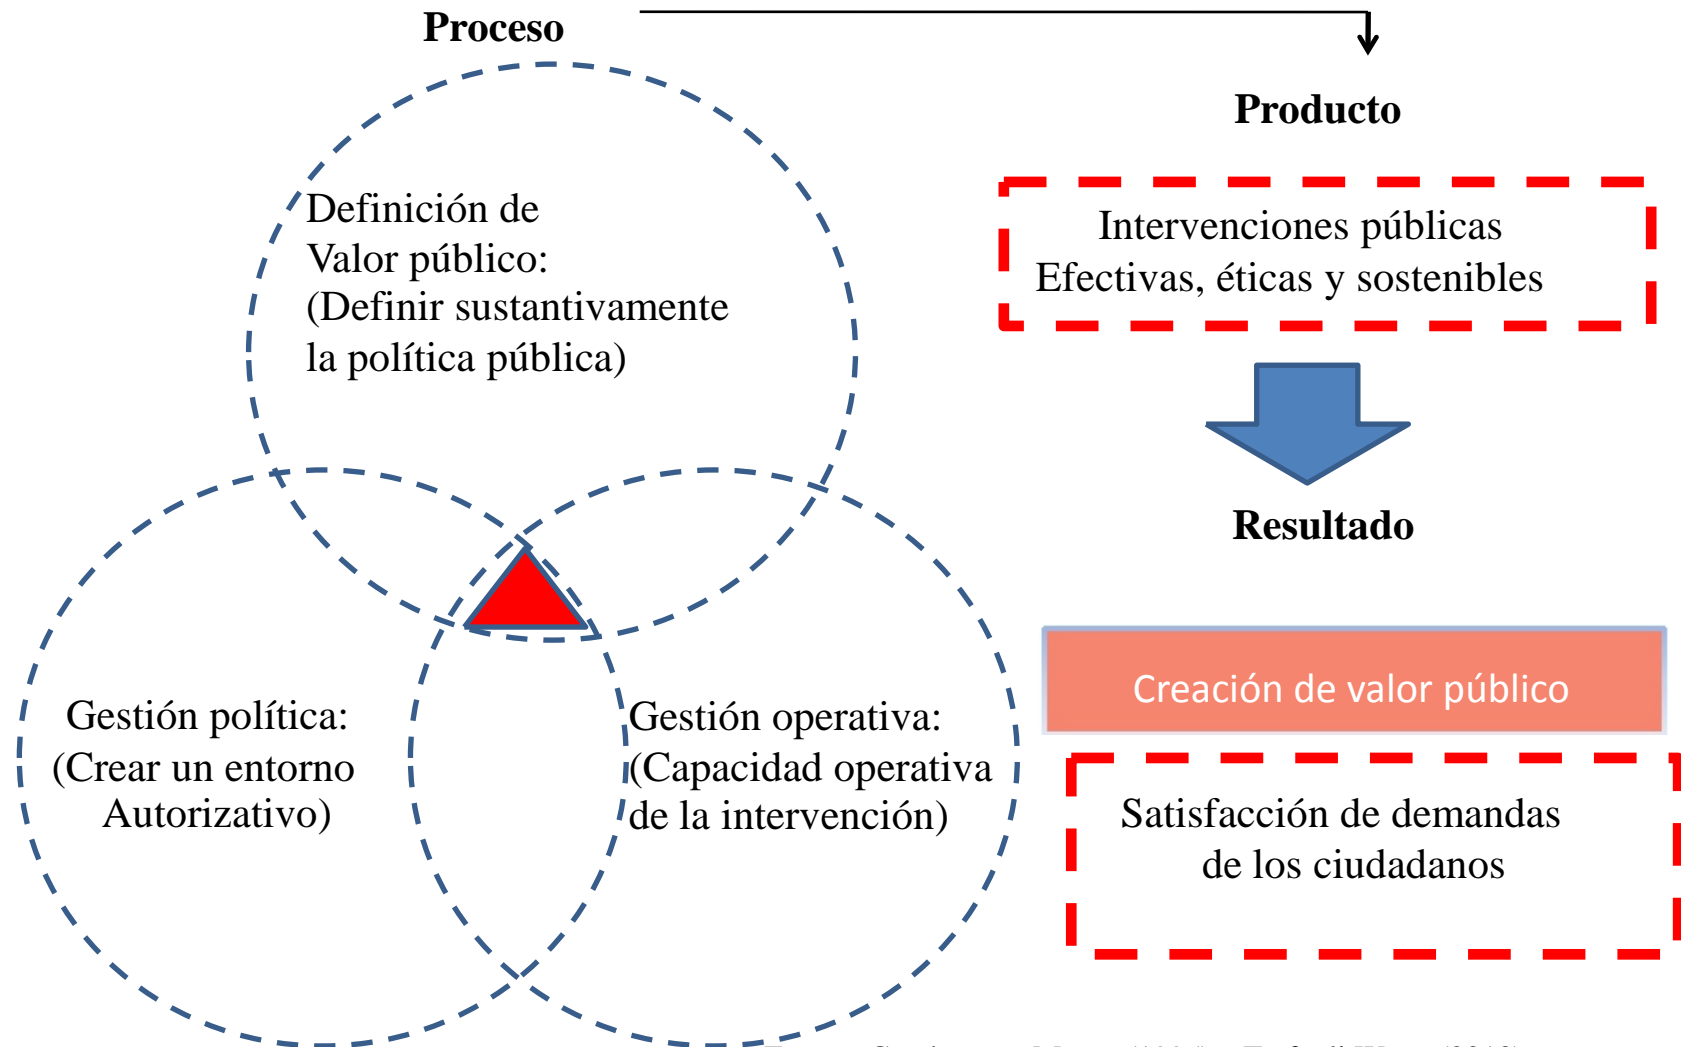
Proceso

Producto

Definición de Valor público: (Definir sustantivamente la política pública)

Intervenciones públicas Efectivas, éticas y sostenibles

Resultado

Gestión política: (Crear un entorno Autorizativo)

Gestión operativa: (Capacidad operativa de la intervención)

Creación de valor público

Satisfacción de demandas de los ciudadanos

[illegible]